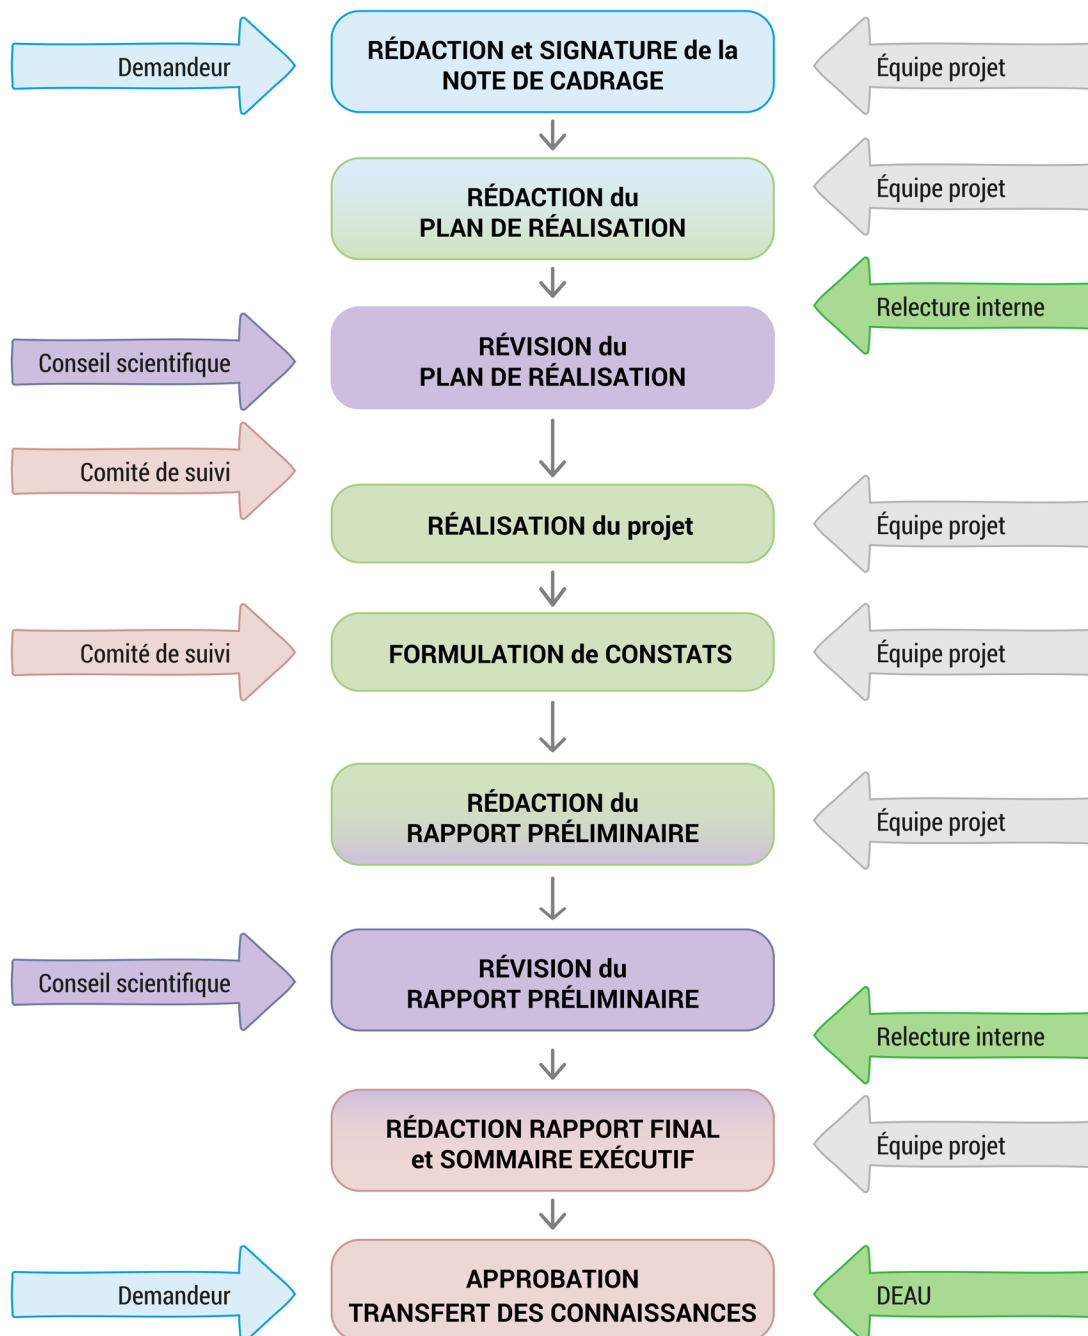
Demandeur

RÉDACTION et SIGNATURE de la NOTE DE CADRAGE

Équipe projet

RÉDACTION du PLAN DE RÉALISATION

Équipe projet

Relecture interne

Conseil scientifique

RÉVISION du PLAN DE RÉALISATION

Comité de suivi

RÉALISATION du projet

Équipe projet

Comité de suivi

FORMULATION de CONSTATS

Équipe projet

RÉDACTION du RAPPORT PRÉLIMINAIRE

Équipe projet

Conseil scientifique

RÉVISION du RAPPORT PRÉLIMINAIRE

Relecture interne

RÉDACTION RAPPORT FINAL et SOMMAIRE EXÉCUTIF

Équipe projet

Demandeur

APPROBATION TRANSFERT DES CONNAISSANCES

DEAU